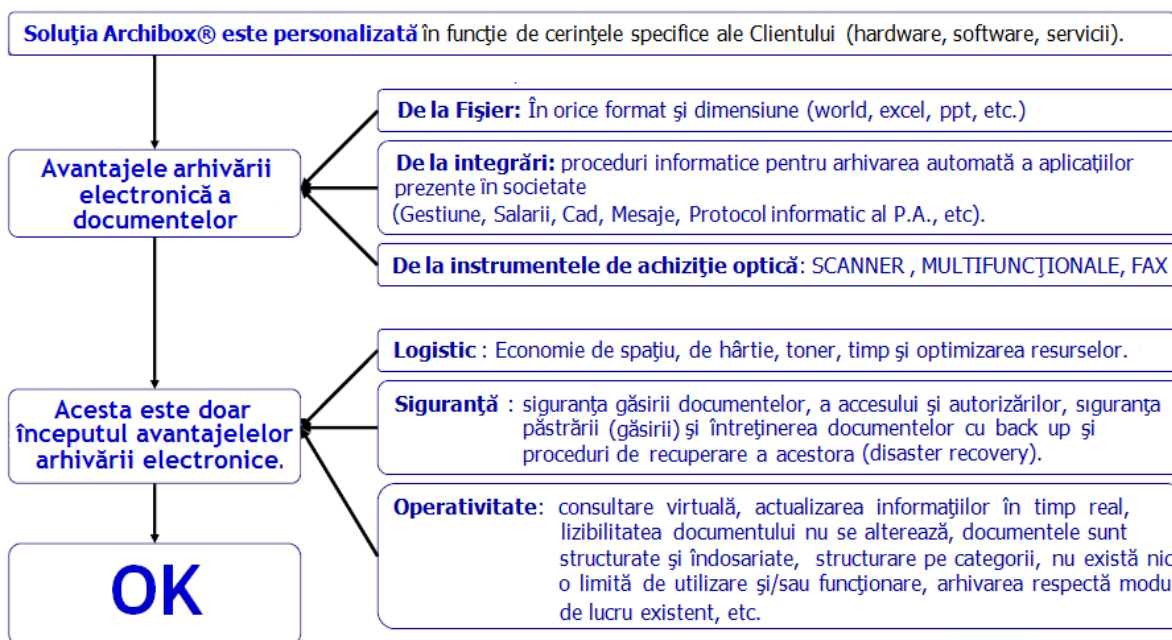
Soluţia Archibox® este personalizată în funcţie de cerinţele specifice ale Clientului (hardware, software, servicii).

Avantajele arhivării electronică a documentelor

De la Fişier: În orice format şi dimensiune (world, excel, ppt, etc.)

De la integrări: proceduri informatice pentru arhivarea automată a aplicaţiilor prezente în societate (Gestiune, Salarii, Cad, Mesaje, Protocol informatic al P.A., etc).

De la instrumentele de achiziţie optică: SCANNER , MULTIFUNCŢIONALE, FAX

Acesta este doar începutul avantajelelor arhivării electronice.

Logistic : Economie de spaţiu, de hârtie, toner, timp şi optimizarea resurselor.

Siguranţă : siguranţa găsirii documentelor, a accesului şi autorizărilor, siguranţa păstrării (găsirii) şi întreţinerea documentelor cu back up şi proceduri de recuperare a acestora (disaster recovery).

Operativitate: consultare virtuală, actualizarea informaţiilor în timp real, lizibilitatea documentului nu se alterează, documentele sunt structurate şi îndosariate, structurare pe categorii, nu există nic o limită de utilizare şi/sau funcţionare, arhivarea respectă modu de lucru existent, etc.

OK